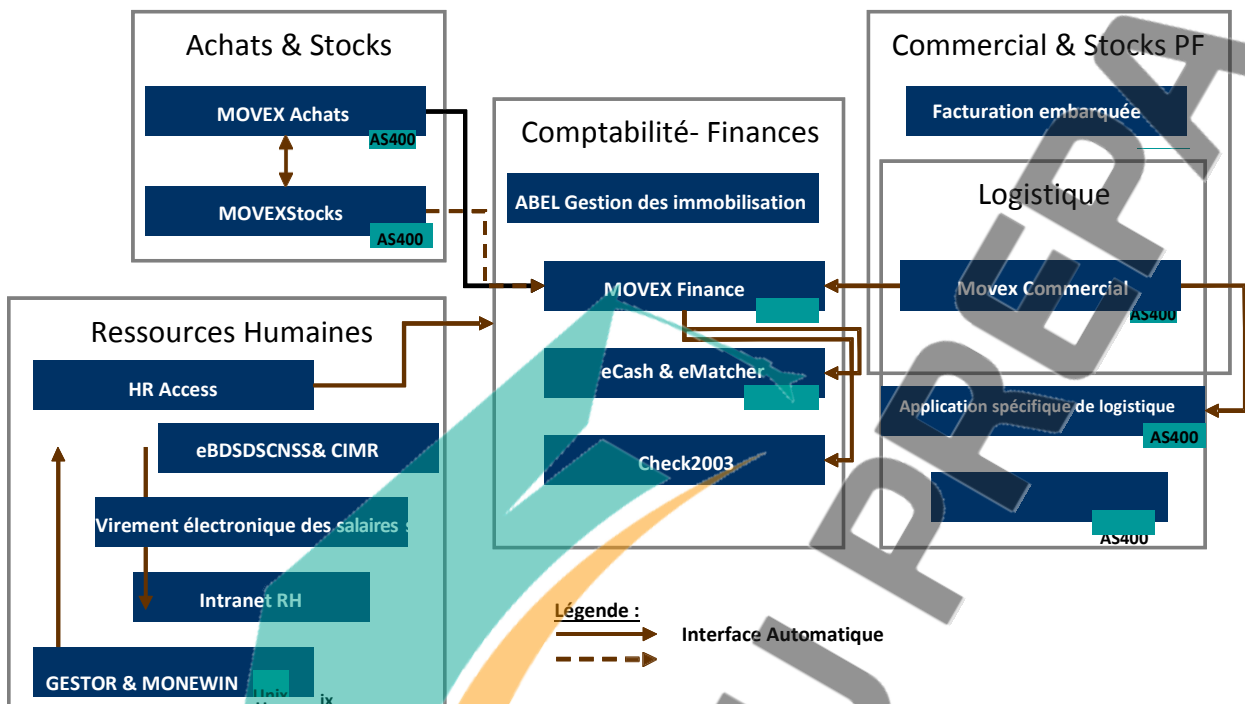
Achats & Stocks

MOVEX Achats
AS400

MOVEXStocks
AS400

Comptabilité- Finances

ABEL Gestion des immobilisation

MOVEX Finance

eCash & eMatcher

Check2003

Commercial & Stocks PF

Facturation embarquée

Logistique

Movex Commercial
AS400

Application spécifique de logistique
AS400

AS400

Ressources Humaines

HR Access

eBDSDSCNSS& CIMR

Virement électronique des salaires

Intranet RH

GESTOR & MONEWIN
Unix
ix

Légende :
Interface Automatique